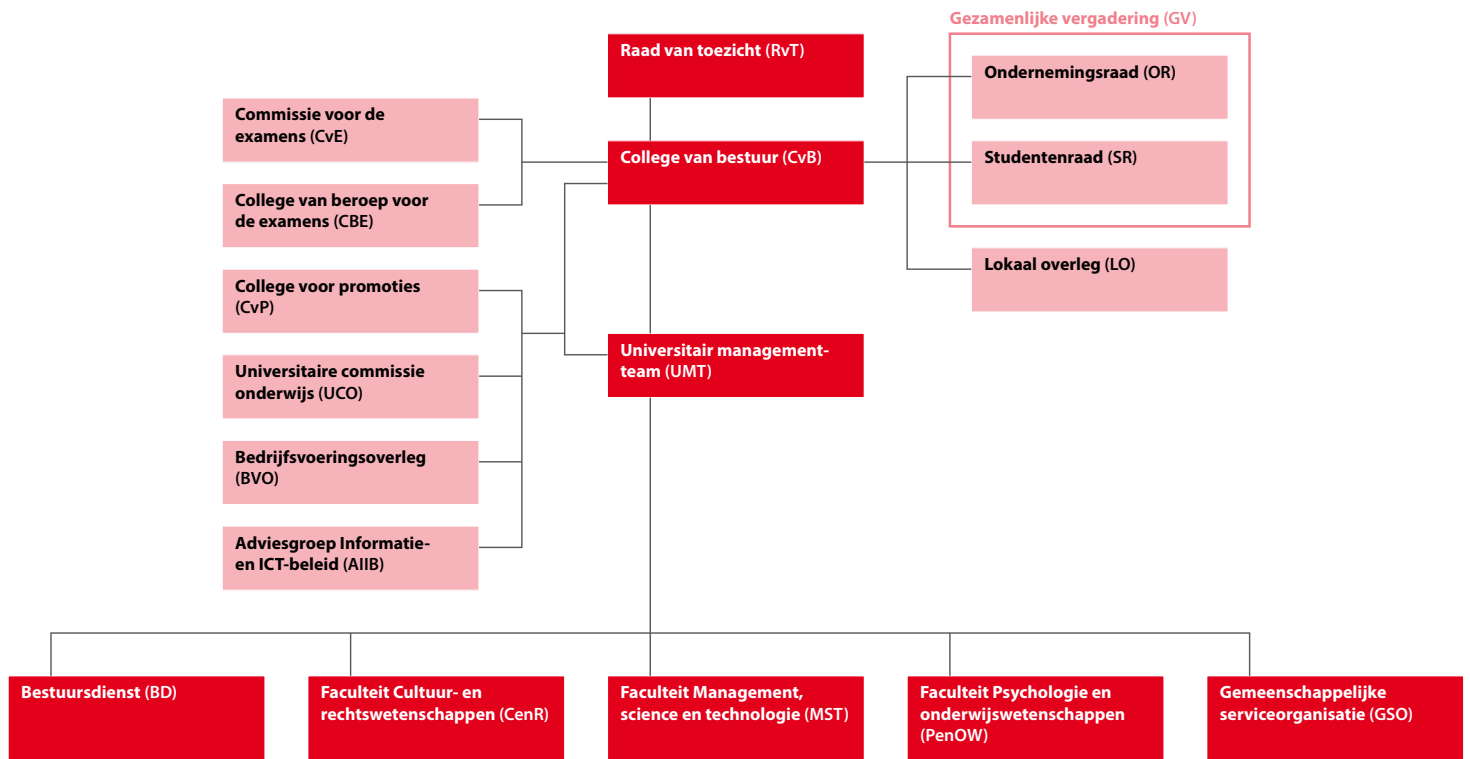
Gezamenlijke vergadering (GV)

Raad van toezicht (RvT)

Ondernemingsraad (OR)

Commissie voor de examens (CvE)

College van bestuur (CvB)

Studentenraad (SR)

College van beroep voor de examens (CBE)

Lokaal overleg (LO)

College voor promoties (CvP)

Universitaire commissie onderwijs (UCO)

Universitair managementteam (UMT)

Bedrijfsvoeringsoverleg (BVO)

Adviesgroep Informatie- en ICT-beleid (AIIB)

Bestuursdienst (BD)

Faculteit Cultuur- en rechtswetenschappen (CenR)

Faculteit Management, science en technologie (MST)

Faculteit Psychologie en onderwijswetenschappen (PenOW)

Gemeenschappelijke serviceorganisatie (GSO)